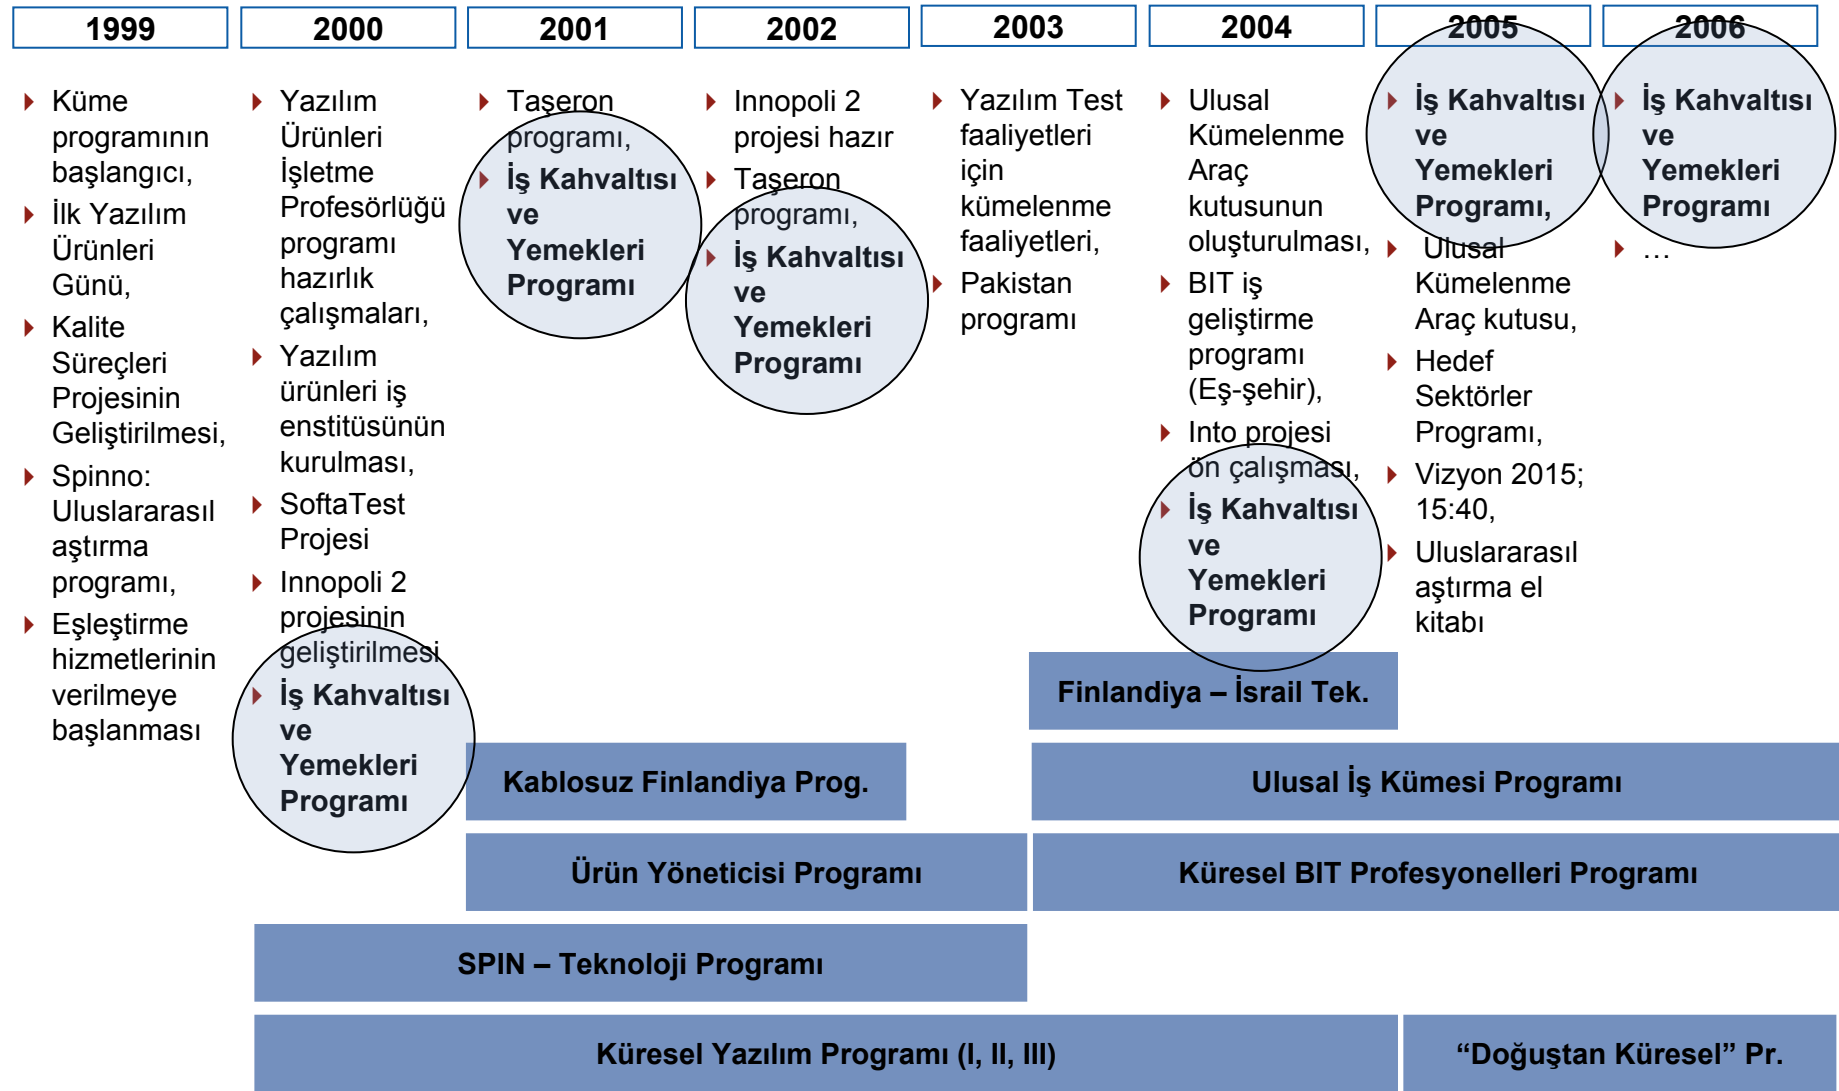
| 1999 | 2000 | 2001 | 2002 | 2003 | 2004 | 2005 | 2006 |
|---|---|---|---|---|---|---|---|

1999
- Küme programının başlangıcı,
- İlk Yazılım Ürünleri Günü,
- Kalite Süreçleri Projesinin Geliştirilmesi,
- Spinno: Uluslararası aştırma programı,
- Eşleştirme hizmetlerinin verilmeye başlanması

2000
- Yazılım Ürünleri İşletme Profesörlüğü programı hazırlık çalışmaları,
- Yazılım ürünleri iş enstitüsünün kurulması,
- SoftaTest Projesi
- Innopoli 2 projesinin geliştirilmesi
- İş Kahvaltısı ve Yemekleri Programı

2001
- Taşeron programı,
- İş Kahvaltısı ve Yemekleri Programı

2002
- Innopoli 2 projesi hazır
- Taşeron programı,
- İş Kahvaltısı ve Yemekleri Programı

2003
- Yazılım Test faaliyetleri için kümelenme faaliyetleri,
- Pakistan programı

2004
- Ulusal Kümelenme Araç kutusunun oluşturulması,
- BIT iş geliştirme programı (Eş-şehir),
- Into projesi ön çalışması,
- İş Kahvaltısı ve Yemekleri Programı

2005
- İş Kahvaltısı ve Yemekleri Programı,
- Ulusal Kümelenme Araç kutusu,
- Hedef Sektörler Programı,
- Vizyon 2015; 15:40,
- Uluslararası aştırma el kitabı

2006
- İş Kahvaltısı ve Yemekleri Programı
- …

Finlandiya – İsrail Tek.

Kablosuz Finlandiya Prog.

Ulusal İş Kümesi Programı

Ürün Yöneticisi Programı

Küresel BIT Profesyonelleri Programı

SPIN – Teknoloji Programı

Küresel Yazılım Programı (I, II, III)

“Doğuştan Küresel” Pr.